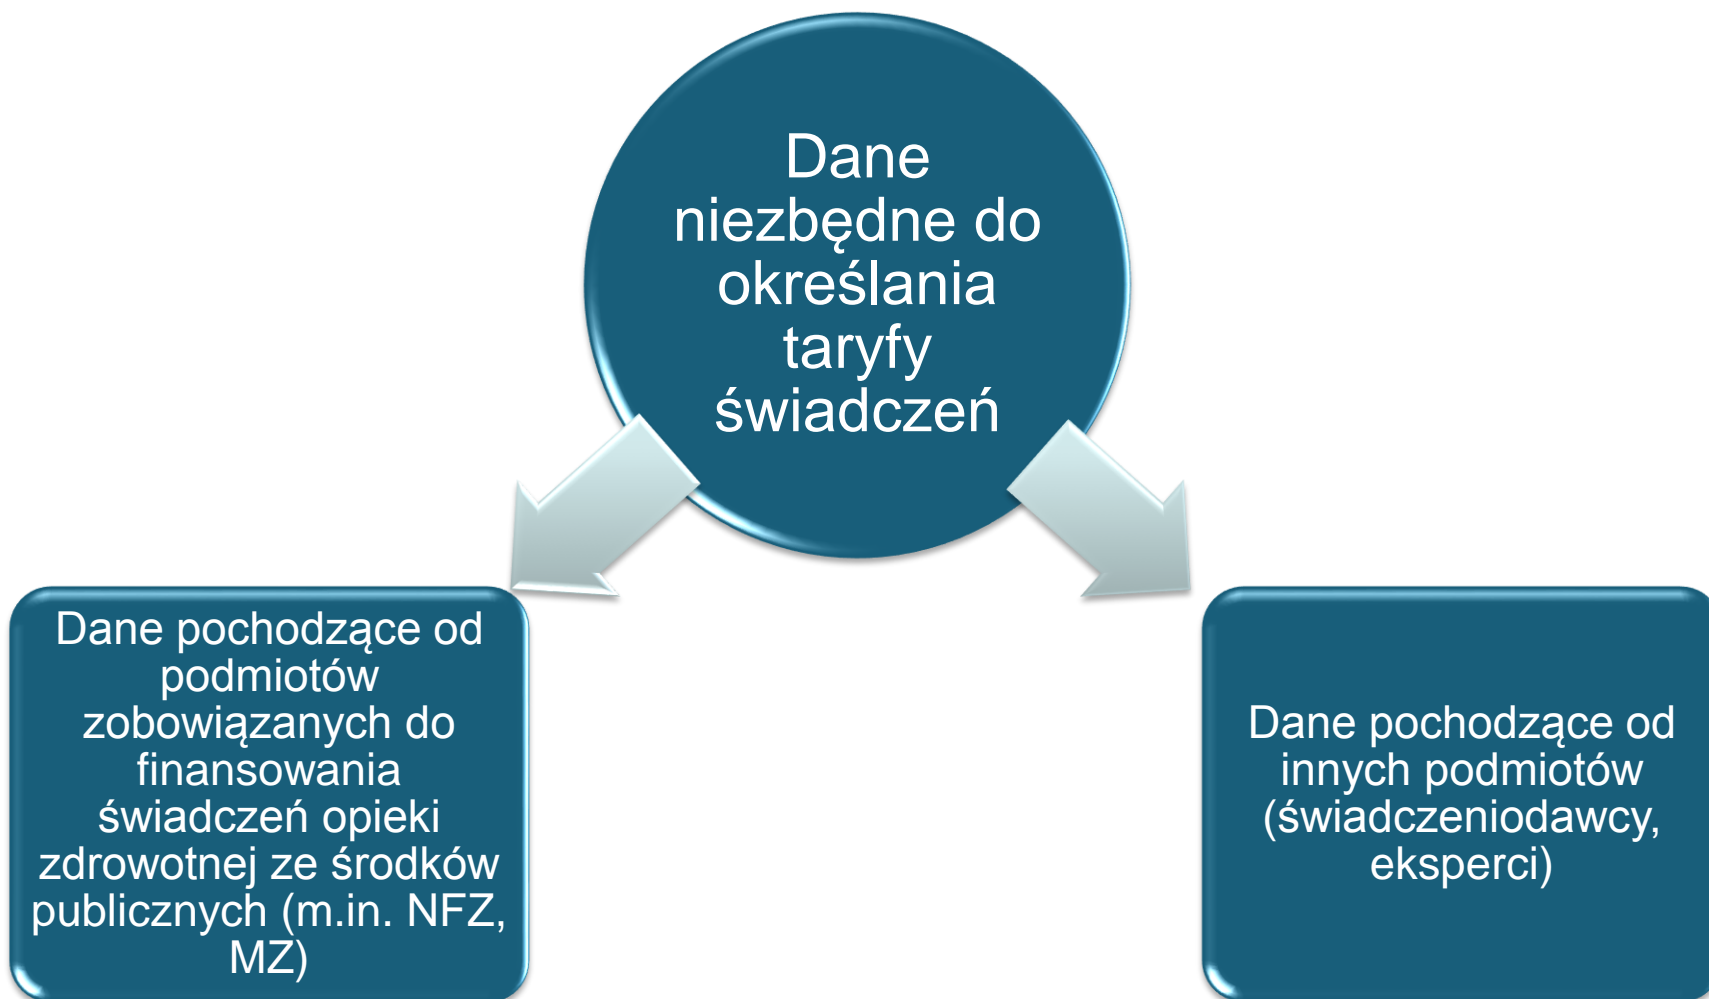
Dane niezbędne do określania taryfy świadczeń

Dane pochodzące od podmiotów zobowiązanych do finansowania świadczeń opieki zdrowotnej ze środków publicznych (m.in. NFZ, MZ)

Dane pochodzące od innych podmiotów (świadczeniodawcy, eksperci)